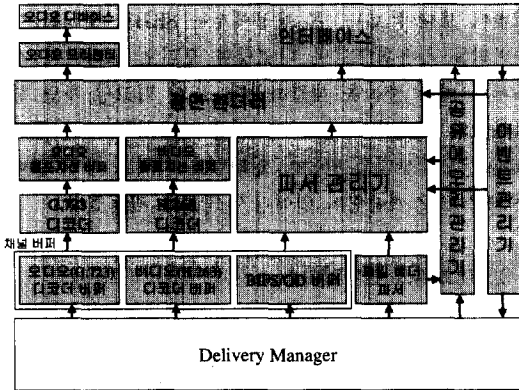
오디오 디바이스

오디오 렌더링 버퍼

인터페이스

출력 관리기

오디오 출력 버퍼

비디오 출력 버퍼

파서 관리기

공유 메모리 관리기

이벤트 관리기

디코더

디코더

채널 버퍼

오디오 디코더 버퍼

비디오 디코더 버퍼

BIFS/OD 버퍼

파서

Delivery Manager